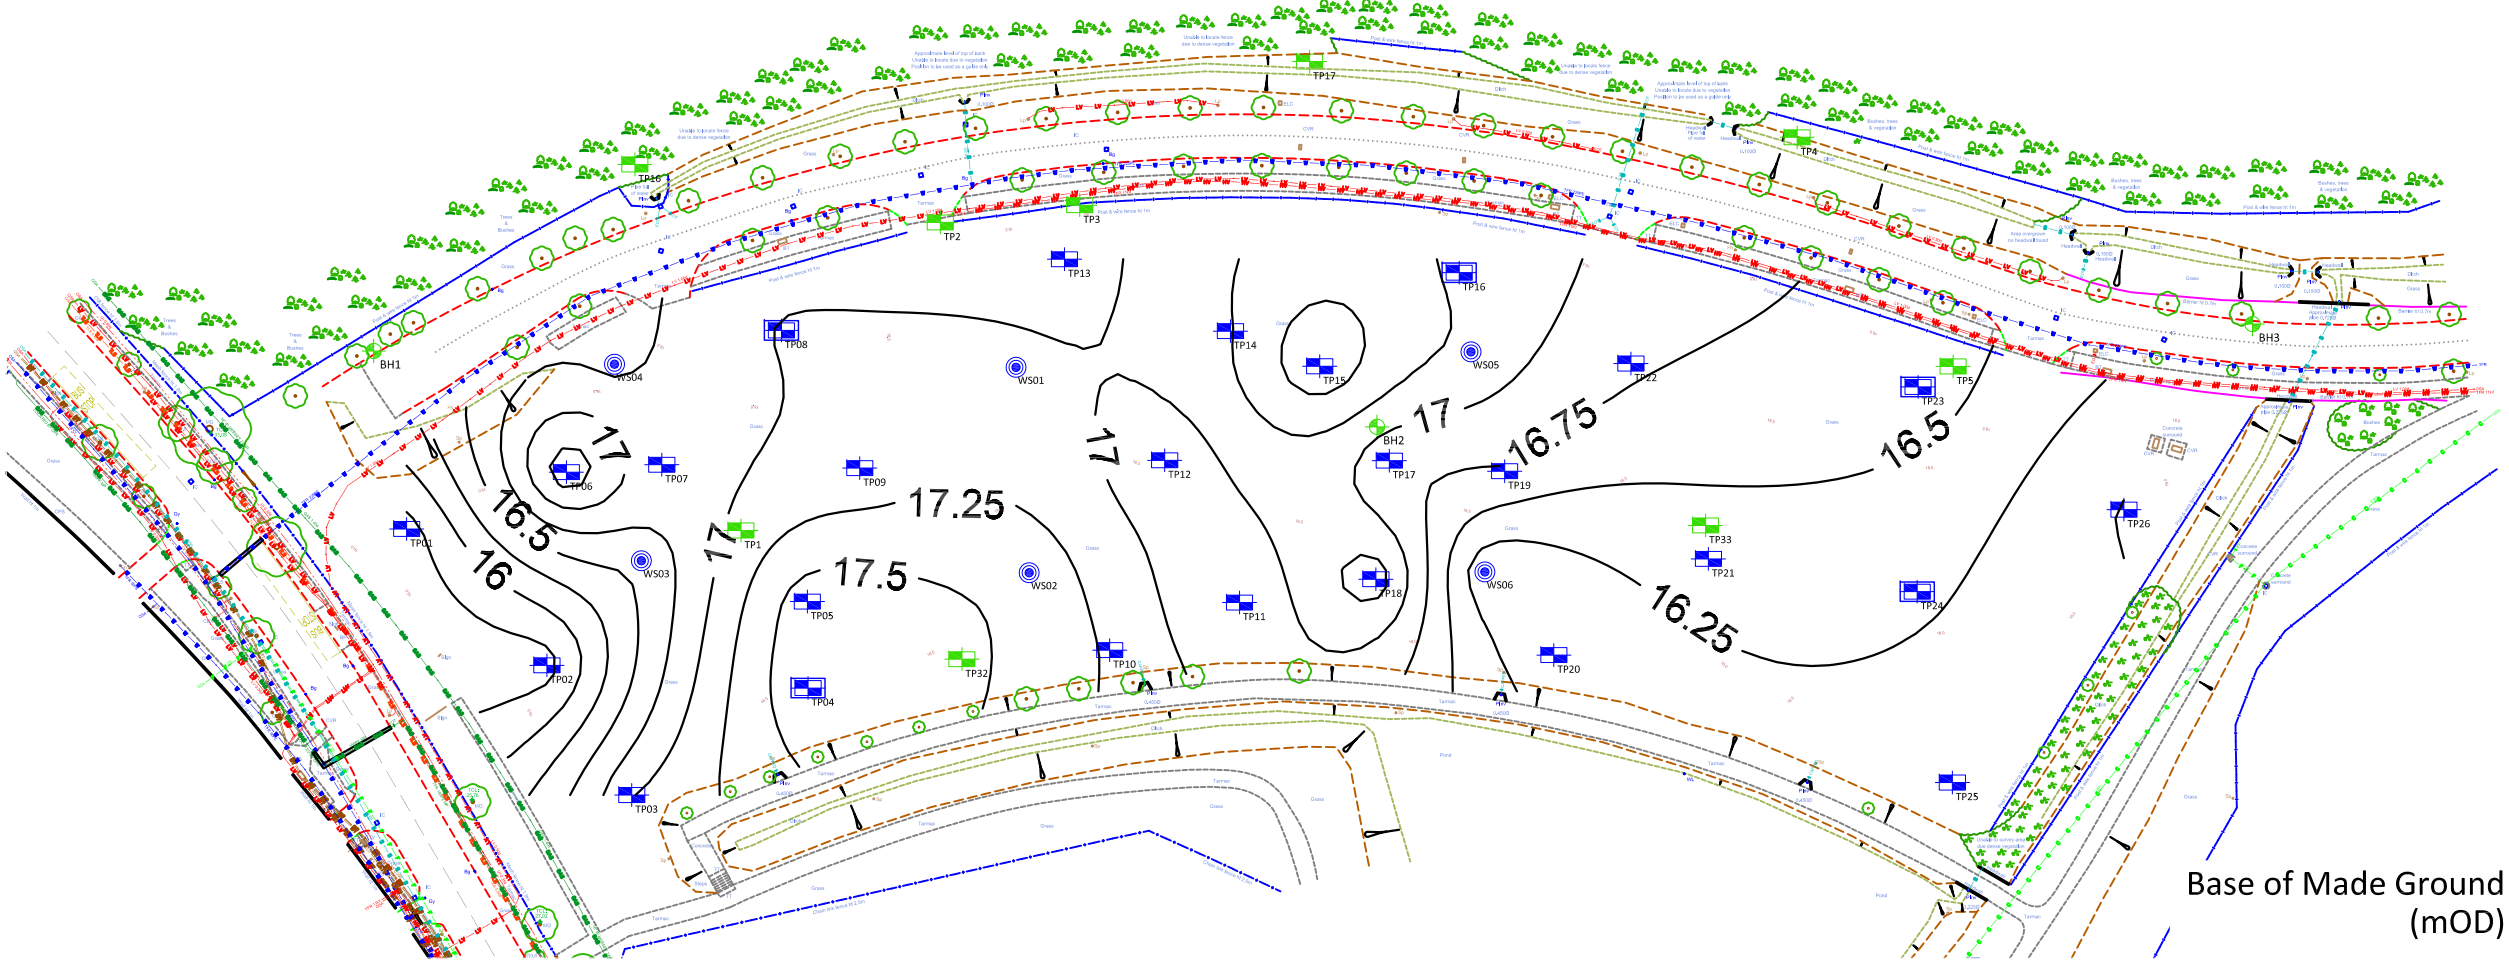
TP16
TP17
TP4
TP2
TP3
TP13
TP16
BH3
TP08
TP14
WS04
WS01
TP15
WS05
TP22
TP5
TP23
BH1
17
17
16.75
16.5
17
BH2
TP06
TP07
TP09
TP12
TP17
TP19
16.5
17.25
TP26
TP01
TP1
17
TP33
16
WS03
17.5
WS02
TP18
WS06
TP21
TP05
16.25
TP11
TP24
TP02
TP32
TP10
TP20
TP04
TP03
TP25
Base of Made Ground (mOD)